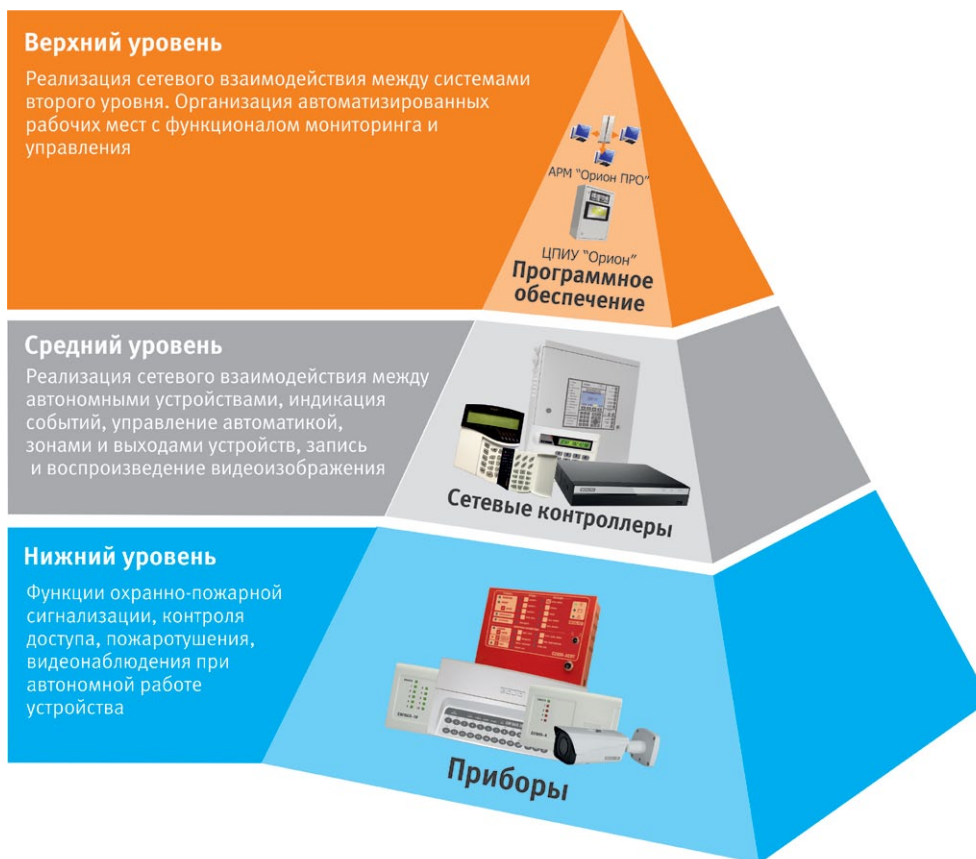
Верхний уровень

Реализация сетевого взаимодействия между системами второго уровня. Организация автоматизированных рабочих мест с функционалом мониторинга и управления

АРМ "Орион ПРО"

ЦПИУ "Орион"

Программное обеспечение

Средний уровень

Реализация сетевого взаимодействия между автономными устройствами, индикация событий, управление автоматикой, зонами и выходами устройств, запись и воспроизведение видеоизображения

Сетевые контроллеры

Нижний уровень

Функции охранно-пожарной сигнализации, контроля доступа, пожаротушения, видеонаблюдения при автономной работе устройства

Приборы